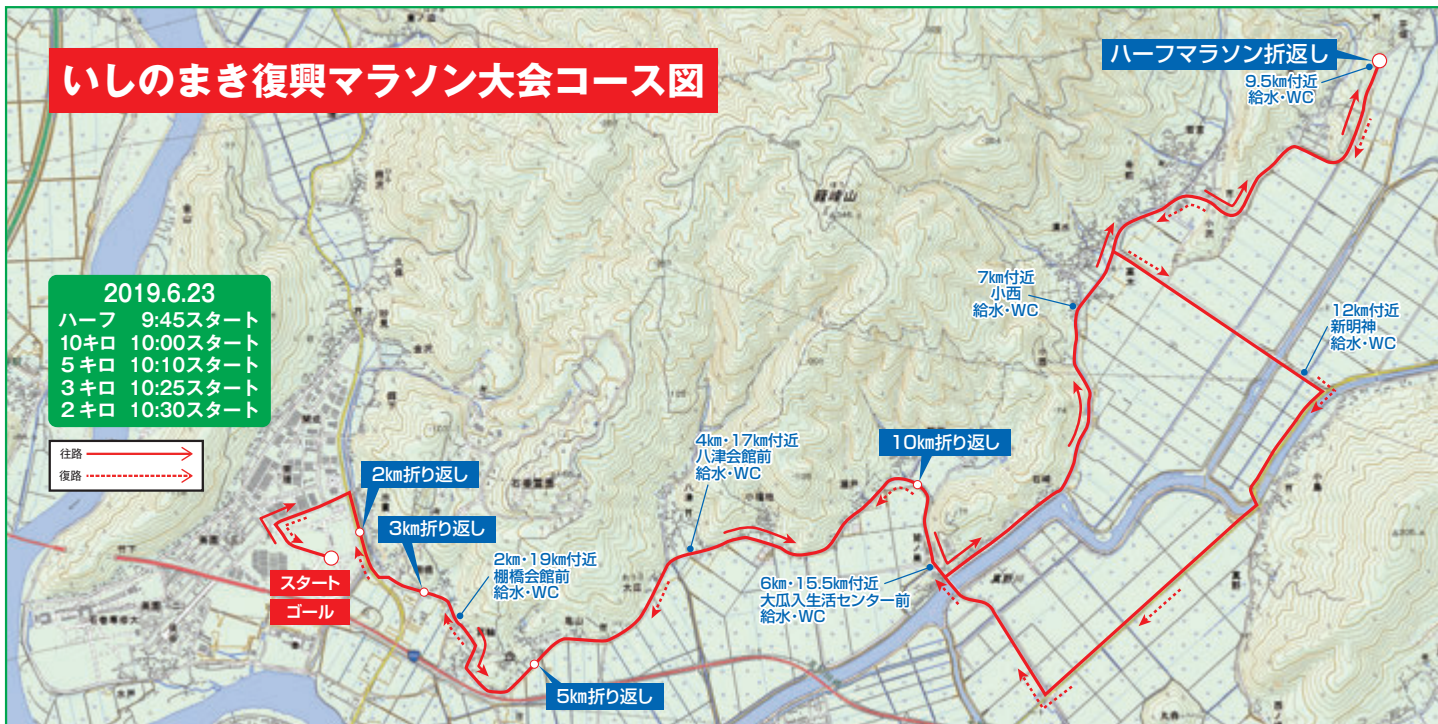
いしのまき復興マラソン大会コース図

ハーフマラソン折返し
9.5㎞付近
給水・WC

2019.6.23
ハーフ　9:45スタート
10キロ　10:00スタート
5キロ　10:10スタート
3キロ　10:25スタート
2キロ　10:30スタート

往路
復路

7㎞付近
小西
給水・WC

12㎞付近
新明神
給水・WC

4㎞・17㎞付近
八津会館前
給水・WC

10㎞折り返し

2㎞折り返し

3㎞折り返し

2㎞・19㎞付近
棚橋会館前
給水・WC

6㎞・15.5㎞付近
大瓜入生活センター前
給水・WC

スタート
ゴール

5㎞折り返し

籠峰山